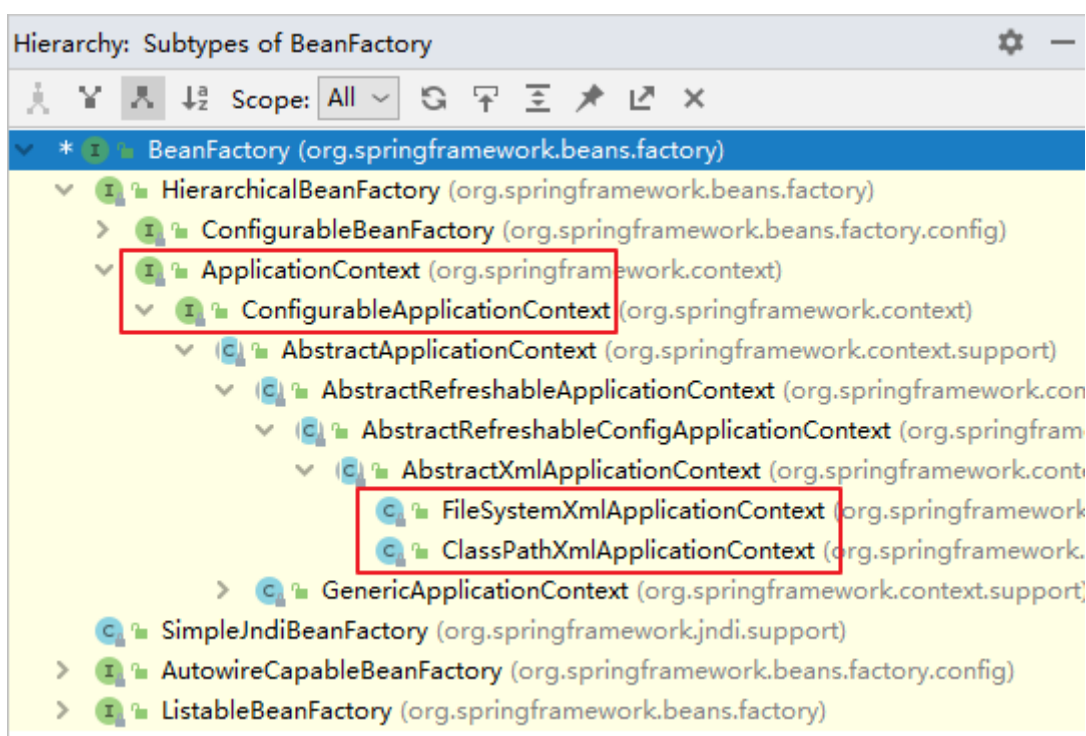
Hierarchy: Subtypes of BeanFactory

Scope: All

BeanFactory (org.springframework.beans.factory)
HierarchicalBeanFactory (org.springframework.beans.factory)
ConfigurableBeanFactory (org.springframework.beans.factory.config)
ApplicationContext (org.springframework.context)
ConfigurableApplicationContext (org.springframework.context)
AbstractApplicationContext (org.springframework.context.support)
AbstractRefreshableApplicationContext (org.springframework.con
AbstractRefreshableConfigApplicationContext (org.springframe
AbstractXmlApplicationContext (org.springframework.conte
FileSystemXmlApplicationContext (org.springframework
ClassPathXmlApplicationContext (org.springframework.
GenericApplicationContext (org.springframework.context.support)
SimpleJndiBeanFactory (org.springframework.jndi.support)
AutowireCapableBeanFactory (org.springframework.beans.factory.config)
ListableBeanFactory (org.springframework.beans.factory)